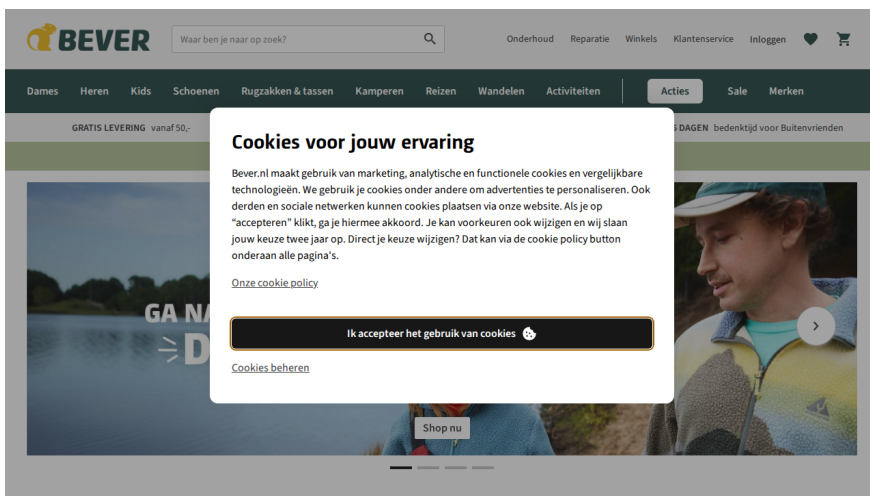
BEVER

Waar ben je naar op zoek?

Onderhoud Reparatie Winkels Klantenservice Inloggen

Dames Heren Kids Schoenen Rugzakken & tassen Kamperen Reizen Wandelen Activiteiten Acties Sale Merken

GRATIS LEVERING vanaf 50,-

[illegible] DAGEN bedenktijd voor Buitenvrienden

GA NA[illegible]

D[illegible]

Shop nu

Cookies voor jouw ervaring

Bever.nl maakt gebruik van marketing, analytische en functionele cookies en vergelijkbare technologieën. We gebruik je cookies onder andere om advertenties te personaliseren. Ook derden en sociale netwerken kunnen cookies plaatsen via onze website. Als je op "accepteren" klikt, ga je hiermee akkoord. Je kan voorkeuren ook wijzigen en wij slaan jouw keuze twee jaar op. Direct je keuze wijzigen? Dat kan via de cookie policy button onderaan alle pagina's.

Onze cookie policy

Ik accepteer het gebruik van cookies

Cookies beheren